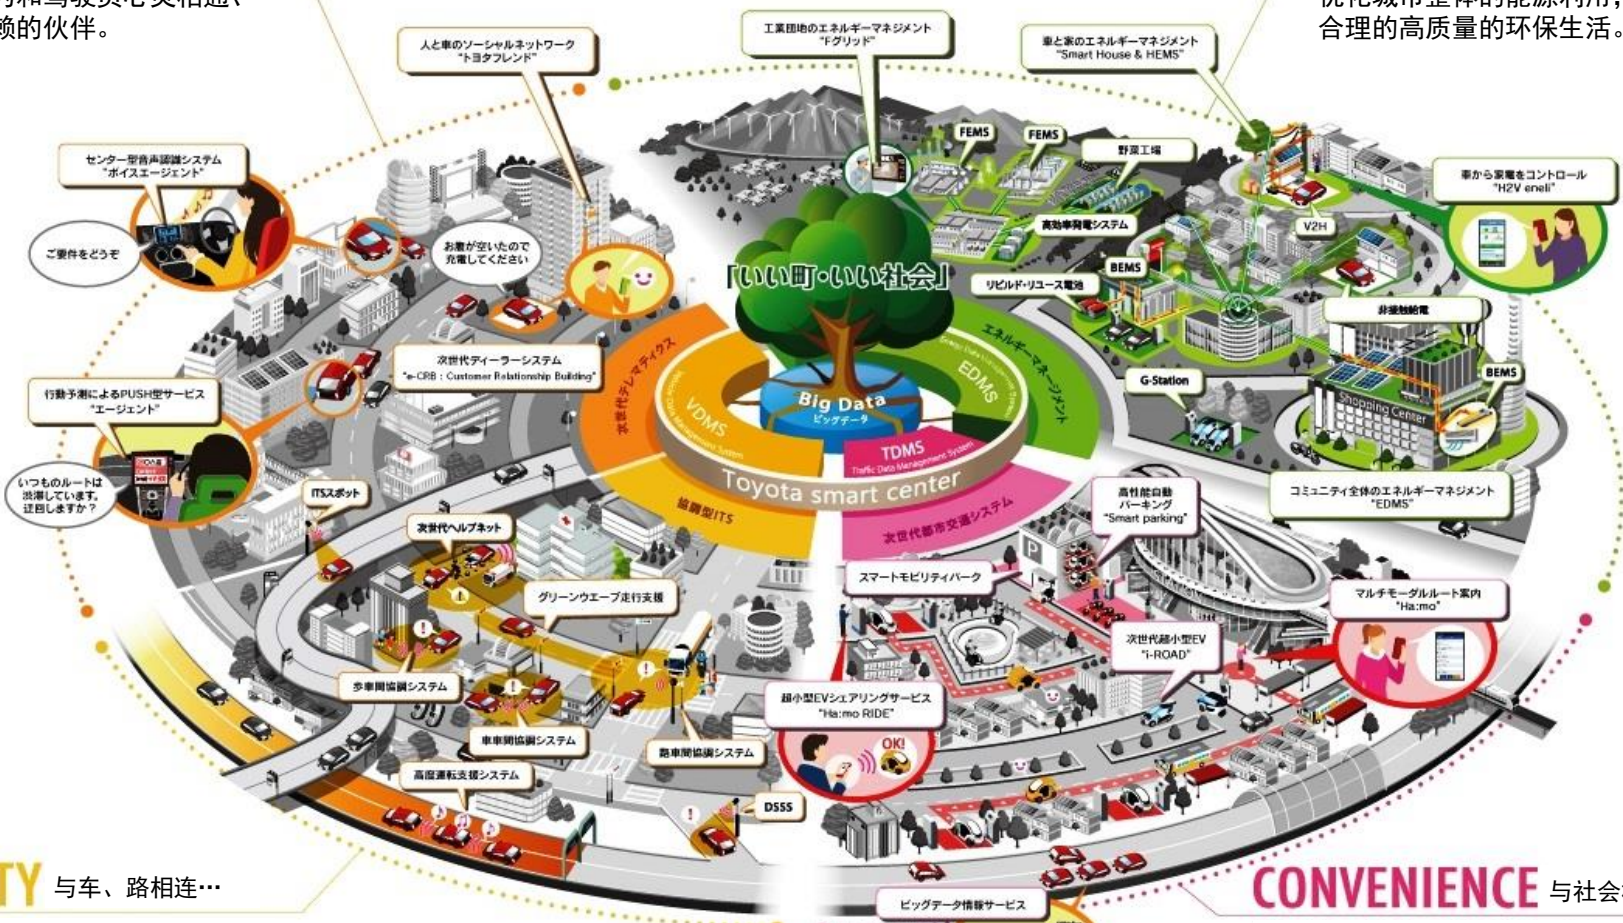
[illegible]和驾驶员心灵相通、
赖的伙伴。

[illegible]优化城市整体的能源利用，
合理的高质量的环保生活。

人と車のソーシャルネットワーク
"トヨタフレンド"

工業団地のエネルギーマネジメント
"Fグリッド"

車と家のエネルギーマネジメント
"Smart House & HEMS"

センター型音声認識システム
"ボイスエージェント"

ご要件をどうぞ

お腹が空いたので
充電してください

FEMS

FEMS

野菜工場

高効率発電システム

車から家電をコントロール
"H2V eneli"

V2H

BEMS

リビルド・リユース電池

「いい町・いい社会」

非接触給電

次世代ディーラーシステム
"e-CRB : Customer Relationship Building"

次世代テレマティクス

VDMS

Big Data
ビッグデータ

EDMS

エネルギーマネジメント

G-Station

BEMS

Shopping Center

行動予測によるPUSH型サービス
"エージェント"

TDMS

Traffic Data Management System

Toyota smart center

いつものルートは
渋滞しています。
迂回しますか？

ITSスポット

協調型ITS

次世代都市交通システム

コミュニティ全体のエネルギーマネジメント
"EDMS"

次世代ヘルプネット

高性能自動
パーキング
"Smart parking"

スマートモビリティパーク

グリーンウエーブ走行支援

マルチモーダルルート案内
"Ha:mo"

次世代超小型EV
"i-ROAD"

歩車間協調システム

超小型EVシェアリングサービス
"Ha:mo RIDE"

車車間協調システム

路車間協調システム

OK!

高度運転支援システム

DSSS

TY 与车、路相连…

CONVENIENCE 与社会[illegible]

ビッグデータ情報サービス